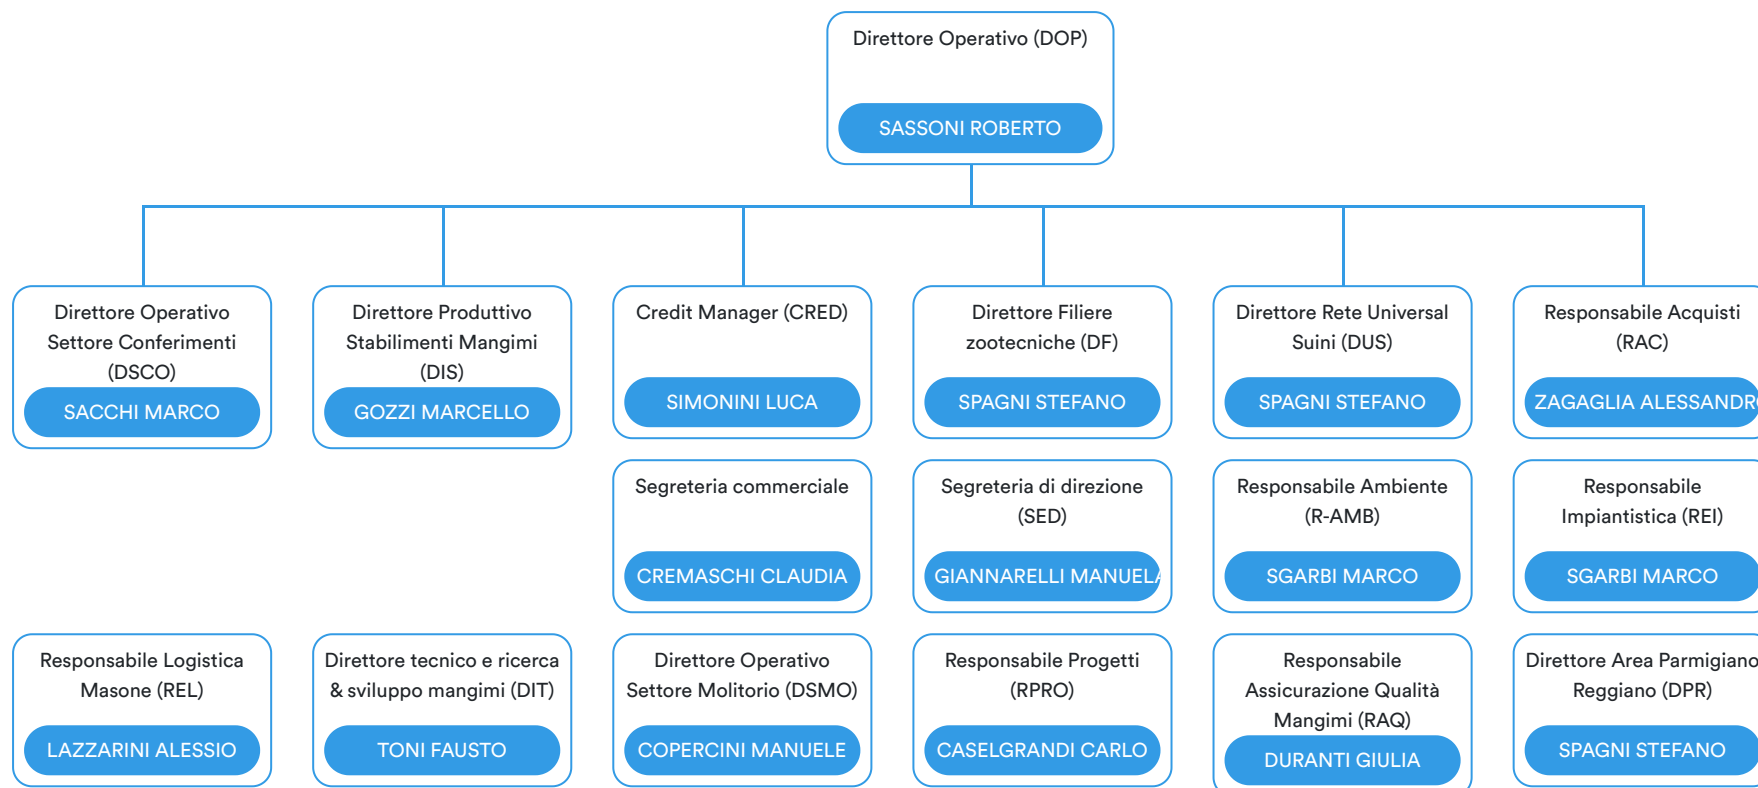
Direttore Operativo (DOP)
SASSONI ROBERTO

Direttore Operativo Settore Conferimenti (DSCO)
SACCHI MARCO

Direttore Produttivo Stabilimenti Mangimi (DIS)
GOZZI MARCELLO

Credit Manager (CRED)
SIMONINI LUCA

Direttore Filiere zootecniche (DF)
SPAGNI STEFANO

Direttore Rete Universal Suini (DUS)
SPAGNI STEFANO

Responsabile Acquisti (RAC)
ZAGAGLIA ALESSANDR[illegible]

Segreteria commerciale
CREMASCHI CLAUDIA

Segreteria di direzione (SED)
GIANNARELLI MANUEL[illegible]

Responsabile Ambiente (R-AMB)
SGARBI MARCO

Responsabile Impiantistica (REI)
SGARBI MARCO

Responsabile Logistica Masone (REL)
LAZZARINI ALESSIO

Direttore tecnico e ricerca & sviluppo mangimi (DIT)
TONI FAUSTO

Direttore Operativo Settore Molitorio (DSMO)
COPERCINI MANUELE

Responsabile Progetti (RPRO)
CASELGRANDI CARLO

Responsabile Assicurazione Qualità Mangimi (RAQ)
DURANTI GIULIA

Direttore Area Parmigiano Reggiano (DPR)
SPAGNI STEFANO